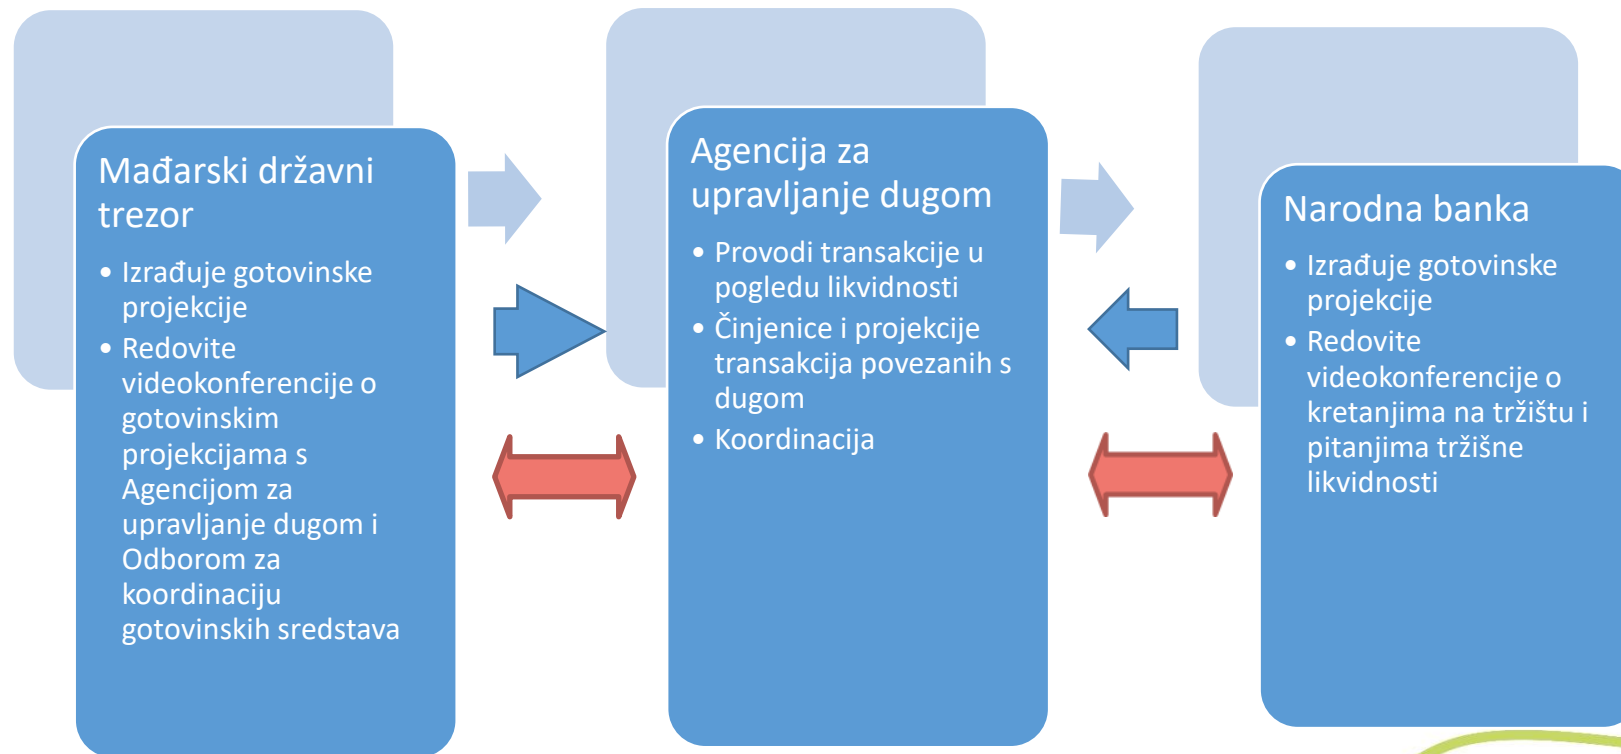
Mađarski državni trezor

- Izrađuje gotovinske projekcije
- Redovite videokonferencije o gotovinskim projekcijama s Agencijom za upravljanje dugom i Odborom za koordinaciju gotovinskih sredstava

Agencija za upravljanje dugom

- Provodi transakcije u pogledu likvidnosti
- Činjenice i projekcije transakcija povezanih s dugom
- Koordinacija

Narodna banka

- Izrađuje gotovinske projekcije
- Redovite videokonferencije o kretanjima na tržištu i pitanjima tržišne likvidnosti